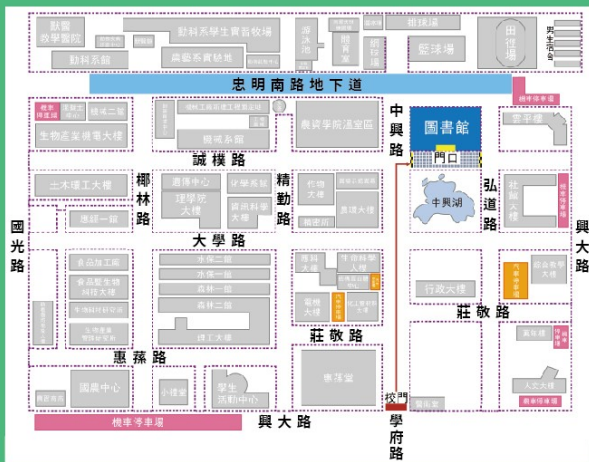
獸醫教學醫院

動科系館

動科系學生實習牧場

農藝系實驗地

游泳池

網球場

排球場

籃球場

田徑場

男生宿舍

忠明南路地下道

機車停車場

中興路

生物產業機電大樓

機械系館

誠樸路

農資學院溫室區

圖書館

門口

中興湖

雲平樓

弘道路

椰林路

土木環工大樓

理學院大樓

精勤路

大學路

國光路

惠蓀路

食品加工廠

小禮堂

森林二館

森林一館

綜合大樓

行政大樓

莊敬路

莊敬路

興大路

學生活動中心

惠蓀堂

校門

學府路

興大路

機車停車場

人文大樓

機車停車場